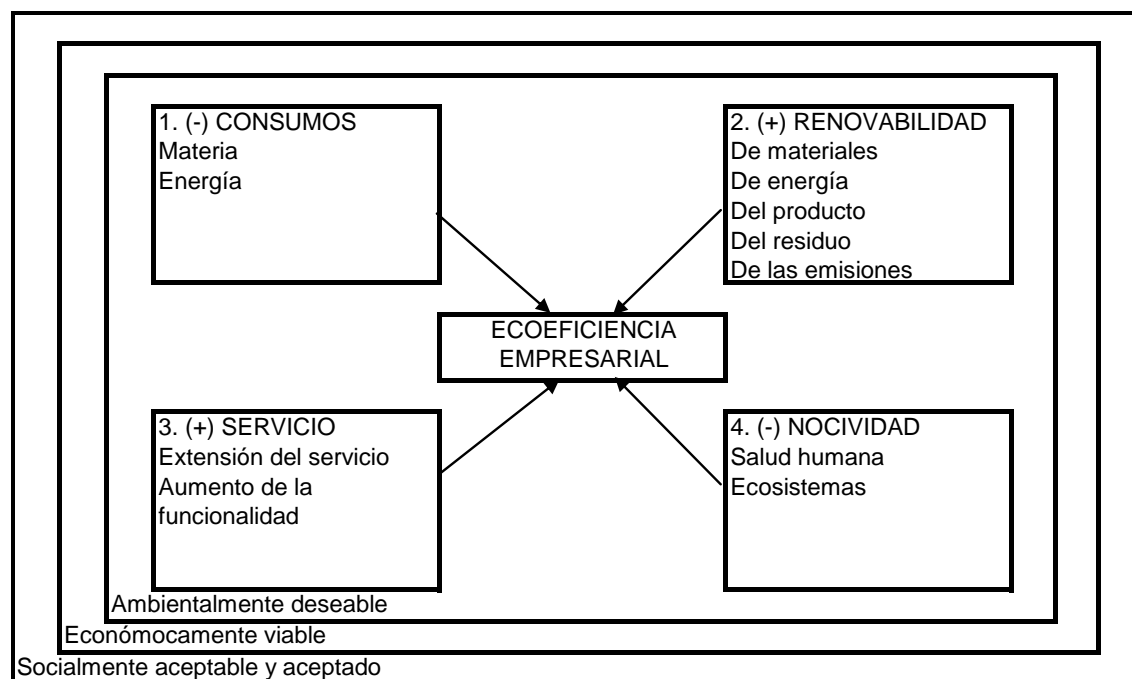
1. (-) CONSUMOS
Materia
Energía

2. (+) RENOVABILIDAD
De materiales
De energía
Del producto
Del residuo
De las emisiones

ECOEFICIENCIA
EMPRESARIAL

3. (+) SERVICIO
Extensión del servicio
Aumento de la funcionalidad

4. (-) NOCIVIDAD
Salud humana
Ecosistemas

Ambientalmente deseable
Económocamente viable
Socialmente aceptable y aceptado